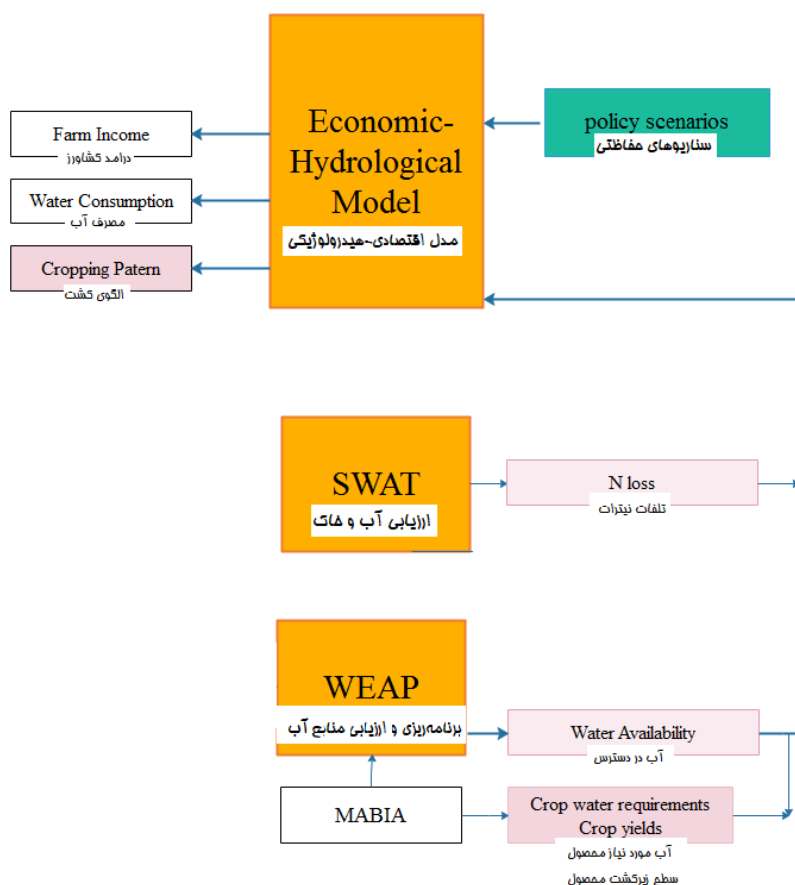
Farm Income
درامد کشاورز

Water Consumption
مصرف آب

Cropping Patern
الگوی کشت

Economic-Hydrological Model
مدل اقتصادی-هیدرولوژیکی

policy scenarios
سناریوهای حفاظتی

SWAT
ارزیابی آب و خاک

N loss
تلفات نیترات

WEAP
برنامه‌ریزی و ارزیابی منابع آب

Water Availability
آب در دسترس

MABIA

Crop water requirements
Crop yields
آب مورد نیاز محصول
سطح زیرکشت محصول